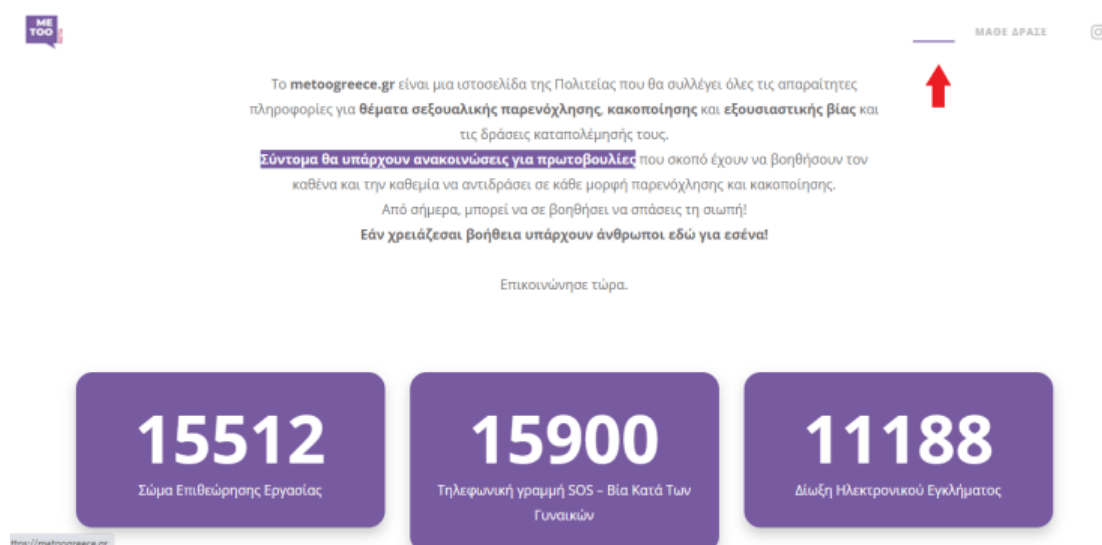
ME TOO

ΜΑΘΕ ΔΡΑΣΕ

Το metoogreece.gr είναι μια ιστοσελίδα της Πολιτείας που θα συλλέγει όλες τις απαραίτητες πληροφορίες για θέματα σεξουαλικής παρενόχλησης, κακοποίησης και εξουσιαστικής βίας και τις δράσεις καταπολέμησής τους.
Σύντομα θα υπάρχουν ανακοινώσεις για πρωτοβουλίες που σκοπό έχουν να βοηθήσουν τον καθένα και την καθεμία να αντιδράσει σε κάθε μορφή παρενόχλησης και κακοποίησης.
Από σήμερα, μπορεί να σε βοηθήσει να σπάσεις τη σιωπή!
Εάν χρειάζεσαι βοήθεια υπάρχουν άνθρωποι εδώ για εσένα!

Επικοινώνησε τώρα.

15512
Σώμα Επιθεώρησης Εργασίας

15900
Τηλεφωνική γραμμή SOS – Βία Κατά Των Γυναικών

11188
Δίωξη Ηλεκτρονικού Εγκλήματος

https://metoogreece.gr